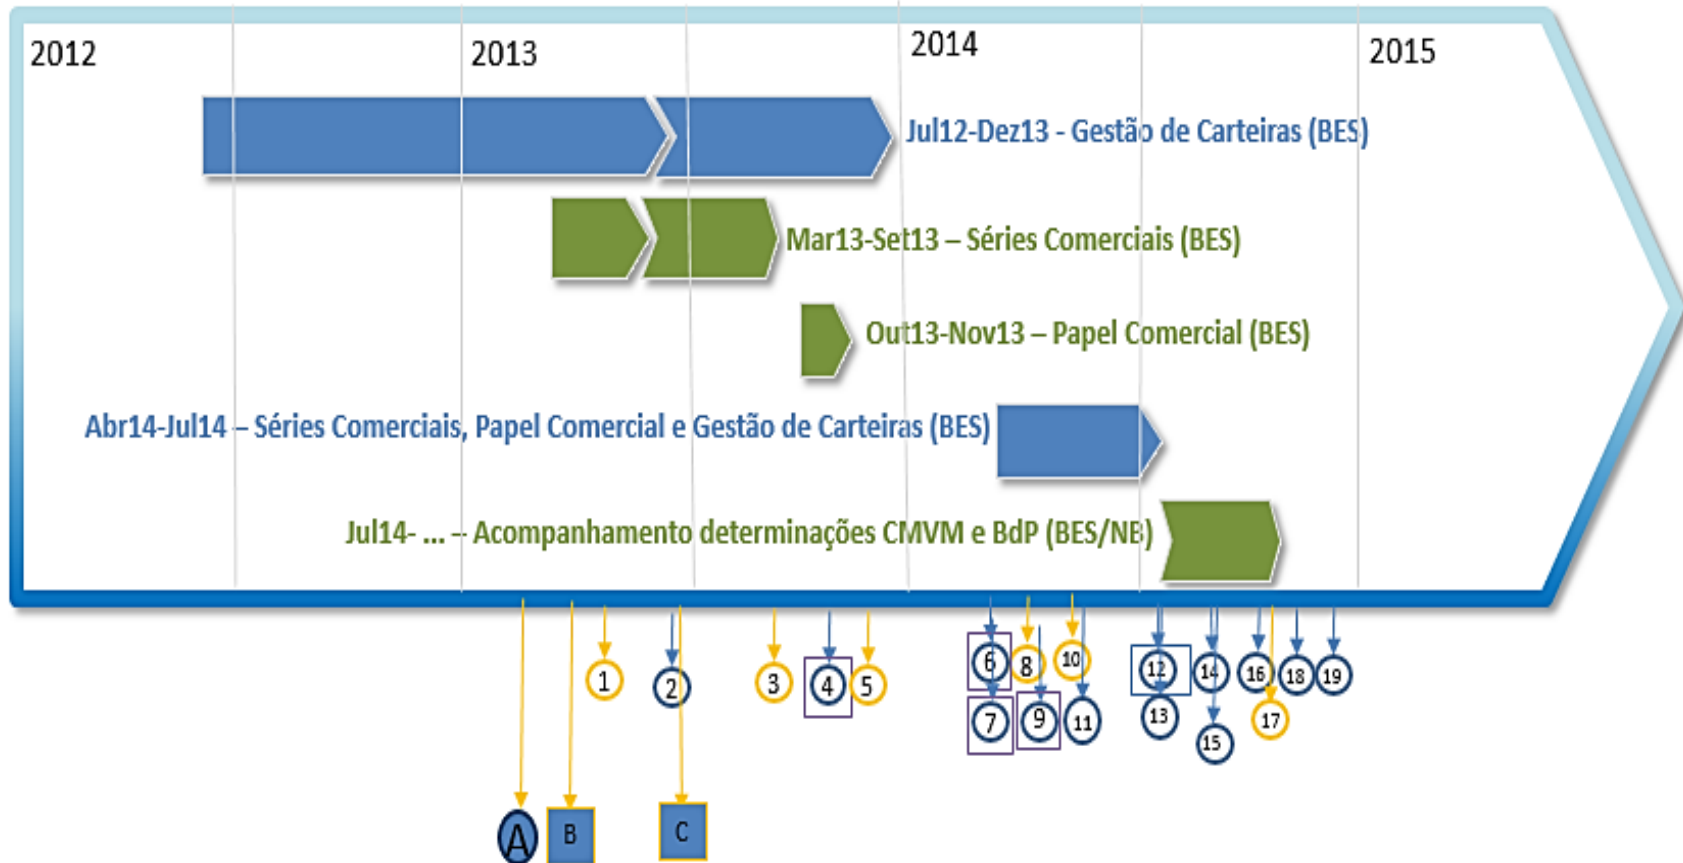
2012
2013
2014
2015

Jul12-Dez13 - Gestão de Carteiras (BES)

Mar13-Set13 – Séries Comerciais (BES)

Out13-Nov13 – Papel Comercial (BES)

Abr14-Jul14 – Séries Comerciais, Papel Comercial e Gestão de Carteiras (BES)

Jul14- ... – Acompanhamento determinações CMVM e BdP (BES/NB)

1
2
3
4
5
6
7
8
9
10
11
12
13
14
15
16
17
18
19

A
B
C